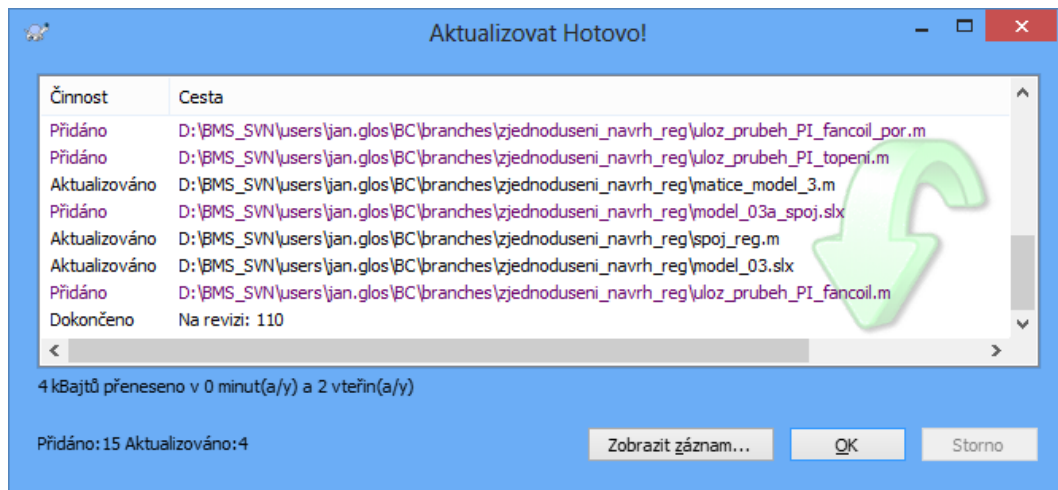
Aktualizovat Hotovo!

| Činnost | Cesta |
|---|---|
| Přidáno | D:\BMS_SVN\users\jan.glos\BC\branches\zjednoduseni_navrh_reg\uloz_prubeh_PI_fancoil_por.m |
| Přidáno | D:\BMS_SVN\users\jan.glos\BC\branches\zjednoduseni_navrh_reg\uloz_prubeh_PI_topeni.m |
| Aktualizováno | D:\BMS_SVN\users\jan.glos\BC\branches\zjednoduseni_navrh_reg\matice_model_3.m |
| Přidáno | D:\BMS_SVN\users\jan.glos\BC\branches\zjednoduseni_navrh_reg\model_03a_spoj.slx |
| Aktualizováno | D:\BMS_SVN\users\jan.glos\BC\branches\zjednoduseni_navrh_reg\spoj_reg.m |
| Aktualizováno | D:\BMS_SVN\users\jan.glos\BC\branches\zjednoduseni_navrh_reg\model_03.slx |
| Přidáno | D:\BMS_SVN\users\jan.glos\BC\branches\zjednoduseni_navrh_reg\uloz_prubeh_PI_fancoil.m |
| Dokončeno | Na revizi: 110 |

4 kBajtů přeneseno v 0 minut(a/y) a 2 vteřin(a/y)

Přidáno:15 Aktualizováno:4

Zobrazit záznam...

OK

Storno